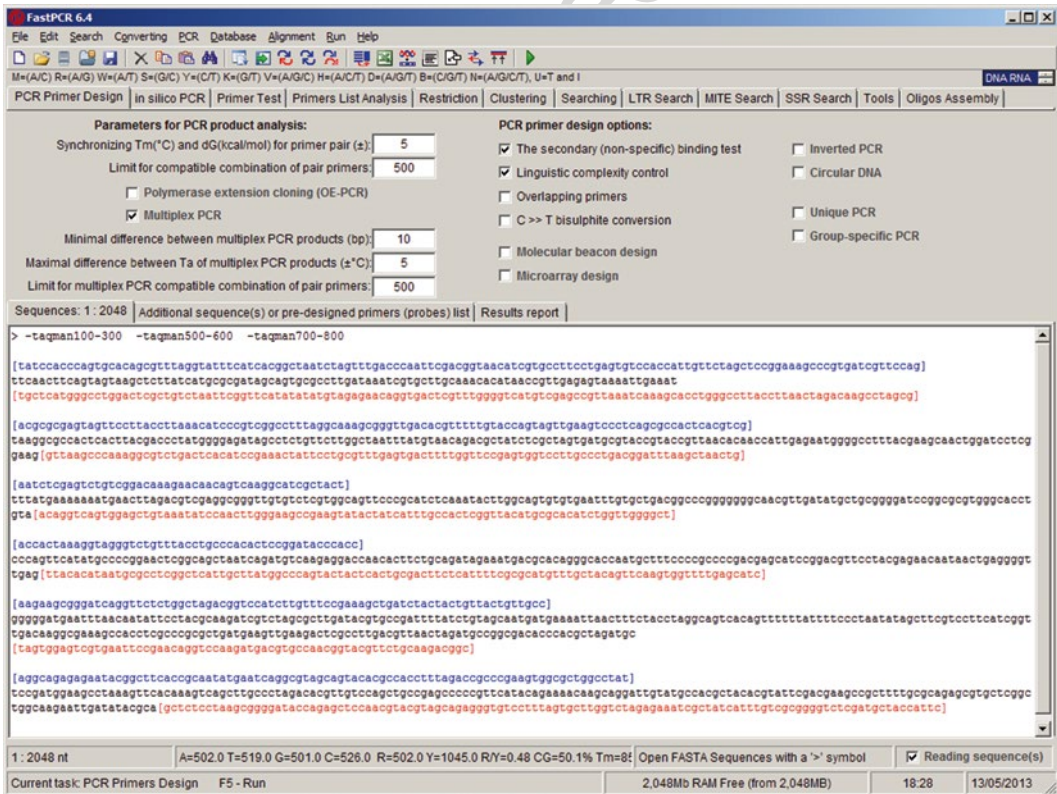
FastPCR 6.4
File Edit Search Converting PCR Database Alignment Run Help
M=(A/C) R=(A/G) W=(A/T) S=(G/C) Y=(C/T) K=(G/T) V=(A/G/C) H=(A/C/T) D=(A/G/T) B=(C/G/T) N=(A/G/C/T), U=T and I
DNA RNA
PCR Primer Design | in silico PCR | Primer Test | Primers List Analysis | Restriction | Clustering | Searching | LTR Search | MITE Search | SSR Search | Tools | Oligos Assembly

Parameters for PCR product analysis:
Synchronizing Tm(°C) and dG(kcal/mol) for primer pair (±): 5
Limit for compatible combination of pair primers: 500
Polymerase extension cloning (OE-PCR)
Multiplex PCR
Minimal difference between multiplex PCR products (bp): 10
Maximal difference between Ta of multiplex PCR products (±°C): 5
Limit for multiplex PCR compatible combination of pair primers: 500

PCR primer design options:
The secondary (non-specific) binding test
Linguistic complexity control
Overlapping primers
C >> T bisulphite conversion
Molecular beacon design
Microarray design
Inverted PCR
Circular DNA
Unique PCR
Group-specific PCR

Sequences: 1 : 2048 | Additional sequence(s) or pre-designed primers (probes) list | Results report

> -taqman100-300 -taqman500-600 -taqman700-800

[tatccacccagtgcacagcgtttaggtatttcatcacggctaatctagtttgacccaattcgacggtaacatcgtgccttcctgagtgtccaccattgttctagctccggaaagcccgtgatcgttccag]
ttcaacttcagtagtaagctcttatcatgcgcgatagcagtgcgccttgataaatcgtgcttgcaaacacataaccgttgagagtaaaattgaaat
[tgctcatggcctcagctgtctaatttcggttcatatatatgtagagaacaggtgactcgtttggggtcatgtcgagccgttaaatcaaagcacctggccttaccttaactagacaagcctagcg]

[acgcgcgagtagttccttaccttaaacatcccgtcggcctttaggcaaagcgggttgacacgtttttgtaccagtagttgaagtccctcagcgccactcacgtcg]
taaggcgccactcacttacgaccctatggggagatagccctcgttcttggctaatttatgtaacagacgctatctcgctagtgatgcgtaccgtacgttaacacaaccattgagaatggggcctttacgaagcaactggatcctcggaag[gttaagccaaaggcgtctgactcacatccgaaactattcctgcgtttgagtgactttggttccgagtggtccttgccctgacggatttaagctaactg]

[aatctcgagtctgtcggacaaagaacaacagtcaaggcatcgctact]
tttatgaaaaaaatgaacttagacgtcgaggcgggttgtgtctcgtggcagttcccgcatctcaaatacttggcagtgtgtgaatttgtgctgacggcccggggggcaacgttgatatgctgcggggatccggcgcgtgggcacctgta[acaggtcagtggagctgtaaatatccaacttgggaagccgaagtatactatcatttgccactcggttacatgcgcacatctggttggggct]

[accactaaaggtagggtctgtttacctgcccacactccggataccacc]
cccagttcatatgccccggaactcggcagctaatcagatgtcaagaggaccaacacttctgcagatagaaatgacgcacagggcaccaatgctttccccgccccgacgagcatccggacgttcctacgagaacaataactgaggggttgag[ttacacataatgcgcctcggctcattgcttatggcccagtactactcactgcgacttctcattttcgcgcatgtttgctacagttcaagtggttttgagcatc]

[aagaagcgggatcaggttctctggctagacggtccatcttgtttccgaaagctgatctactactgttactgttgcc]
ggggatgaatttaacaatattcctacgcaagatcgtctagcgcttgatacgtgccgattttatctgtagcaatgatgaaaattaactttctacctaggcagtcacagttttttattttccctaatatagcttcgtccttcatcggttgacaaggcgaaagccacctcgcccgcgctgatgaagttgaagactcgccttgacgttaactagatgccggcgacacccacgctagatgc
[tagtggagtcgtgaattccgaacaggtccaagatgacgtgccaacggtacgttctgcaagacggc]

[aggcagagagaatacggcttcaccgcaatatgaatcaggcgtagcagtacacgccaccttagaccgcccgaagtggcgctggcctat]
tccgatggaagcctaaagttcacaaagtcagcttgccctagacacgttgtccagctgccgagcccccgttcatcacagaaaacaagcaggattgtatgccacgctacacgtattcgacgaagccgcttttgcgcagagcgtgctcggctggcaagaattgatatacgca[gctctcctaagcggggataccagagctccaacgtacgtagcagagggtgtcctttagtgcttggtctagagaaatcgctatcatttgtcgcggggtctcgatgctaccattc]

1 : 2048 nt | A=502.0 T=519.0 G=501.0 C=526.0 R=502.0 Y=1045.0 R/Y=0.48 CG=50.1% Tm=8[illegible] | Open FASTA Sequences with a '>' symbol | Reading sequence(s)
Current task: PCR Primers Design F5 - Run | 2,048Mb RAM Free (from 2,048MB) | 18:28 | 13/05/2013